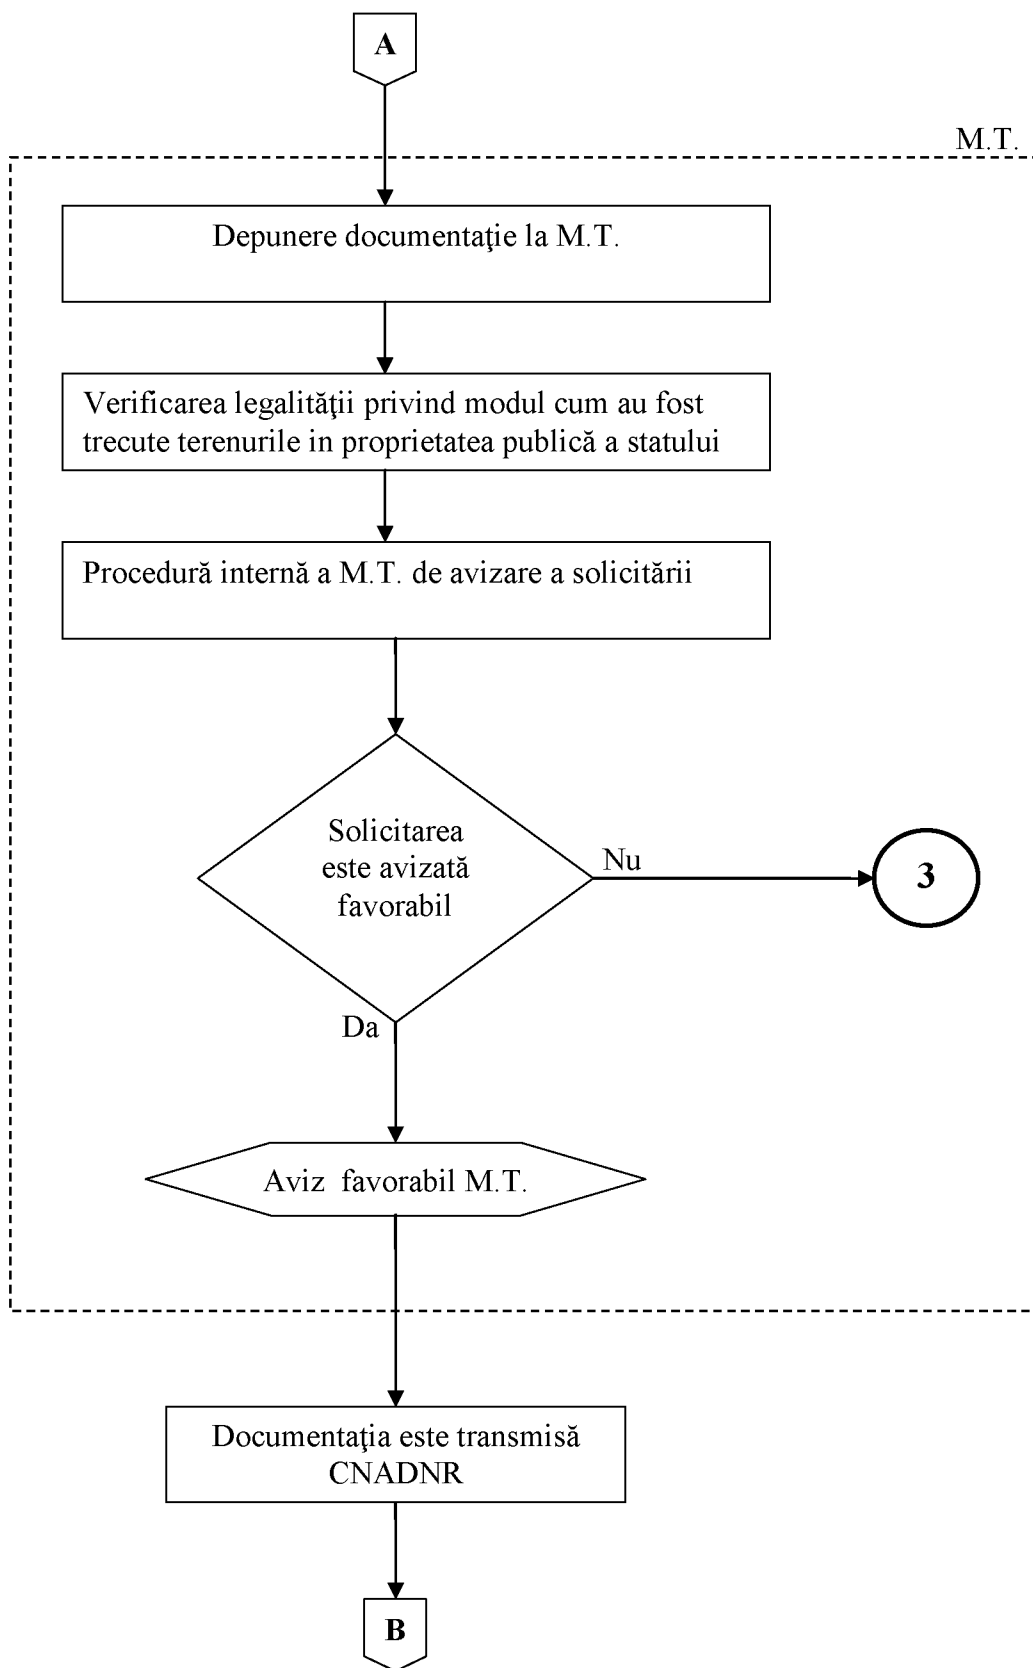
A

M.T.

Depunere documentaţie la M.T.

Verificarea legalităţii privind modul cum au fost trecute terenurile in proprietatea publică a statului

Procedură internă a M.T. de avizare a solicitării

Solicitarea este avizată favorabil

Nu

3

Da

Aviz favorabil M.T.

Documentaţia este transmisă CNADNR

B